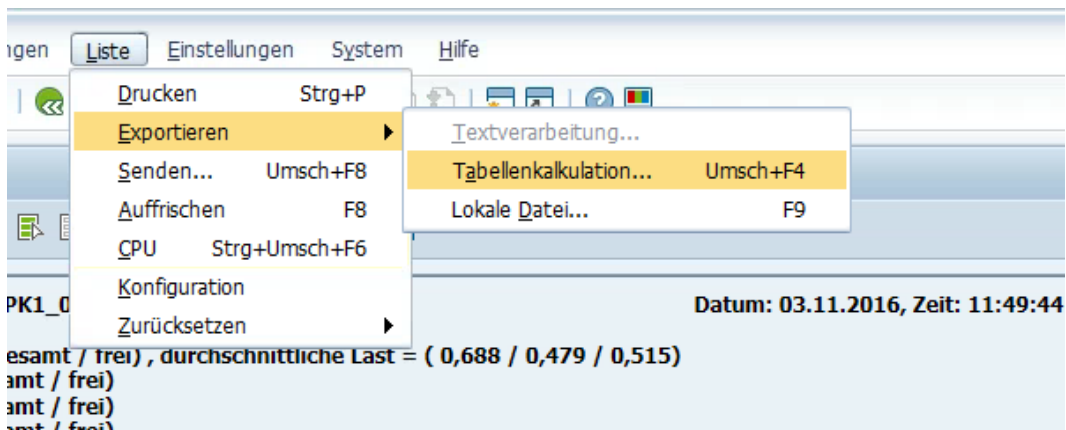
ngen Liste Einstellungen System Hilfe

Drucken Strg+P
Exportieren
Senden... Umsch+F8
Auffrischen F8
CPU Strg+Umsch+F6
Konfiguration
Zurücksetzen

Textverarbeitung...
Tabellenkalkulation... Umsch+F4
Lokale Datei... F9

PK1_0

Datum: 03.11.2016, Zeit: 11:49:44

esamt / frei) , durchschnittliche Last = ( 0,688 / 0,479 / 0,515)
amt / frei)
amt / frei)
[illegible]